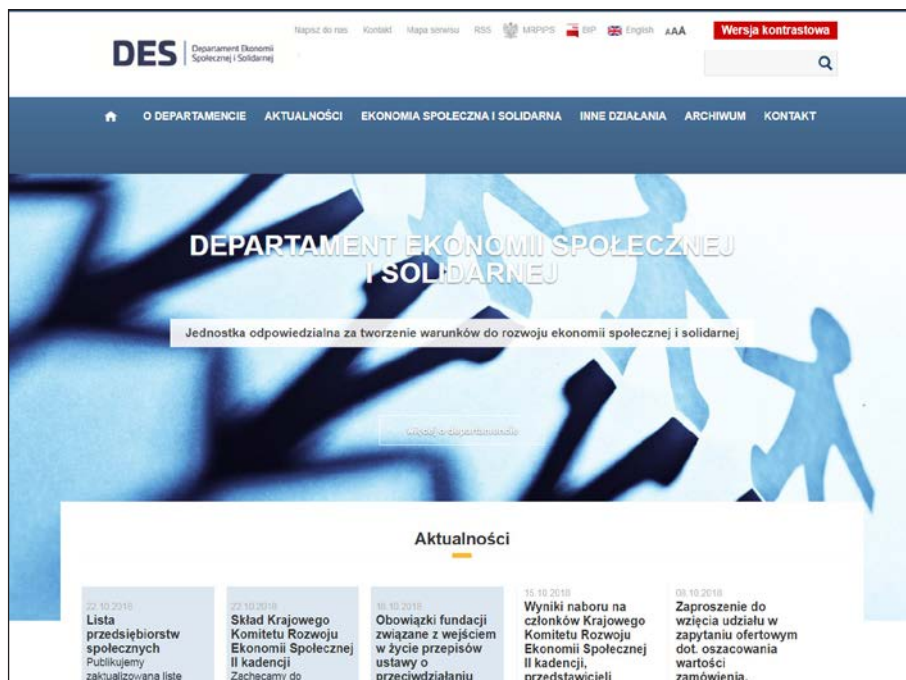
DES Departament Ekonomii Społecznej i Solidarnej

Napisz do nas Kontakt Mapa serwisu RSS MRPiPS BIP English AAA Wersja kontrastowa

O DEPARTAMENCIE AKTUALNOŚCI EKONOMIA SPOŁECZNA I SOLIDARNA INNE DZIAŁANIA ARCHIWUM KONTAKT

DEPARTAMENT EKONOMII SPOŁECZNEJ I SOLIDARNEJ

Jednostka odpowiedzialna za tworzenie warunków do rozwoju ekonomii społecznej i solidarnej

Więcej o departamencie

Aktualności

22.10.2018
Lista przedsiębiorstw społecznych
Publikujemy zaktualizowaną listę

22.10.2018
Skład Krajowego Komitetu Rozwoju Ekonomii Społecznej II kadencji
Zachęcamy do

18.10.2018
Obowiązki fundacji związane z wejściem w życie przepisów ustawy o przeciwdziałaniu

15.10.2018
Wyniki naboru na członków Krajowego Komitetu Rozwoju Ekonomii Społecznej II kadencji, przedstawicieli

08.10.2018
Zaproszenie do wzięcia udziału w zapytaniu ofertowym dot. oszacowania wartości zamówienia,